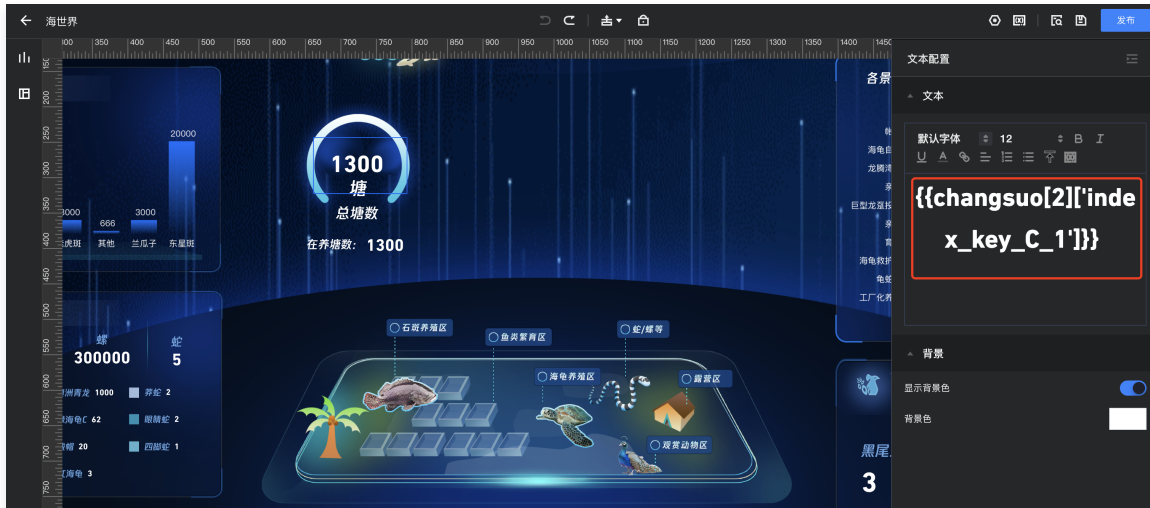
海世界

发布

300 350 400 450 500 550 600 650 700 750 800 850 900 950 1000 1050 1100 1150 1200 1250 1300 1350 1400 1450

150 200 250 300 350 400 450 500 550 600 650 700 750

20000

3000 666 3000

虎斑 其他 兰瓜子 东星斑

1300
塘
总塘数

在养塘数: 1300

螺 300000
蛇 5

洲青龙 1000
海蛇C 62
帽 20
海龟 3

莽蛇 2
眼镜蛇 2
西部蛇 1

石斑养殖区
鱼类繁育区
蛇/螺等
海龟养殖区
露营区
观赏动物区

各景

海龟自
龙腾湾
巨型龙湿
海龟救护
龟蛇
工厂化养

黑尾
3

文本配置

文本

默认字体 12 B I

{{changsuo[2]['index_key_C_1']}}

背景

显示背景色

背景色